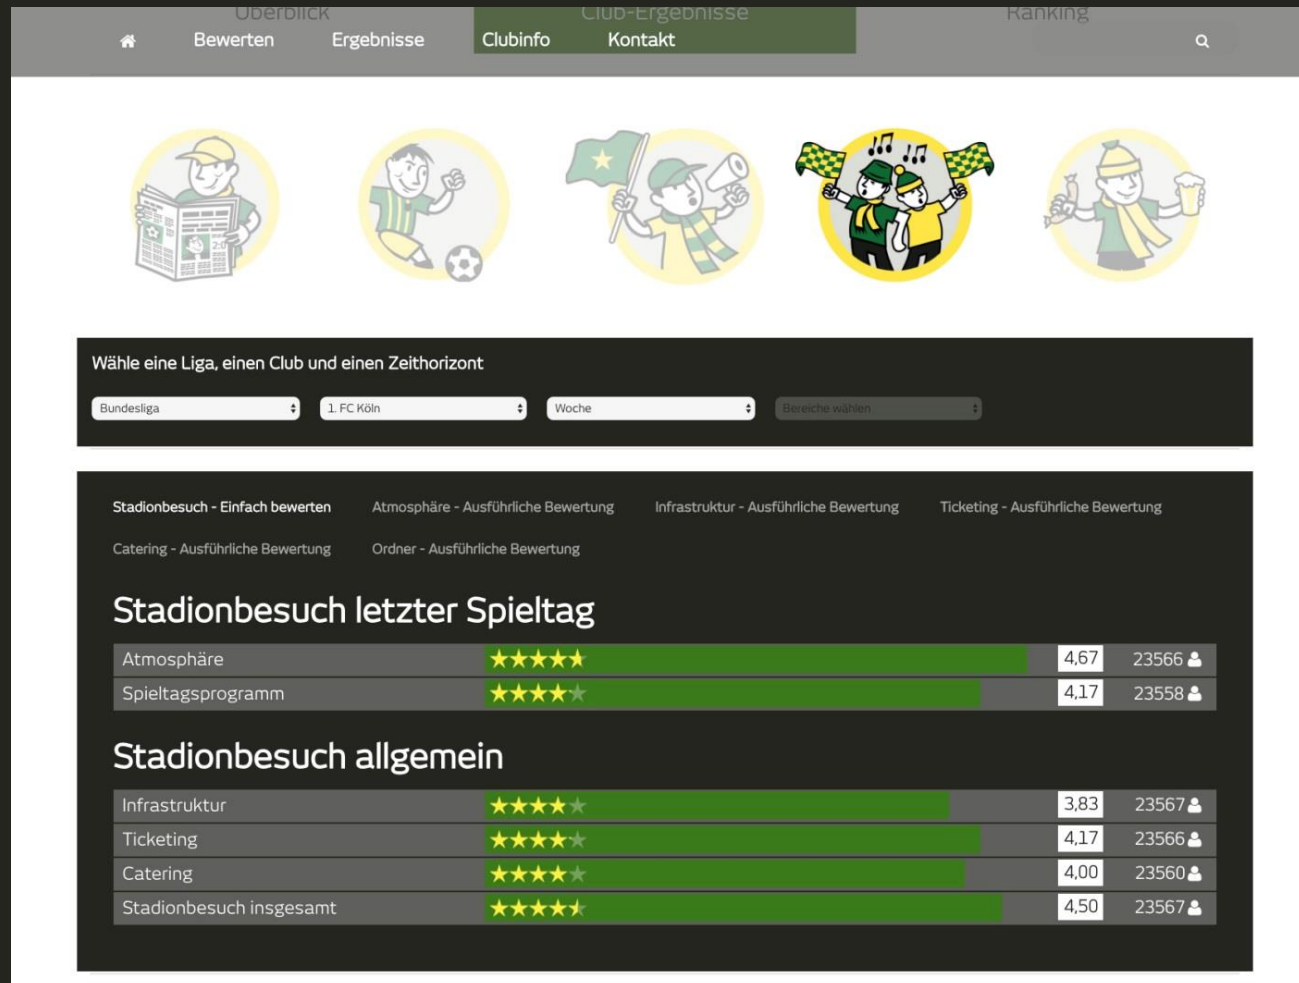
Überblick Club-Ergebnisse Ranking

Bewerten Ergebnisse Clubinfo Kontakt

2:0

Wähle eine Liga, einen Club und einen Zeithorizont

Bundesliga
1. FC Köln
Woche
Bereiche wählen

Stadionbesuch - Einfach bewerten Atmosphäre - Ausführliche Bewertung Infrastruktur - Ausführliche Bewertung Ticketing - Ausführliche Bewertung

Catering - Ausführliche Bewertung Ordner - Ausführliche Bewertung

Stadionbesuch letzter Spieltag

| Atmosphäre | ★★★★★ | 4,67 | 23566 |
|---|---|---|---|
| Spieltagsprogramm | ★★★★★ | 4,17 | 23558 |

Stadionbesuch allgemein

| Infrastruktur | ★★★★★ | 3,83 | 23567 |
|---|---|---|---|
| Ticketing | ★★★★★ | 4,17 | 23566 |
| Catering | ★★★★★ | 4,00 | 23560 |
| Stadionbesuch insgesamt | ★★★★★ | 4,50 | 23567 |